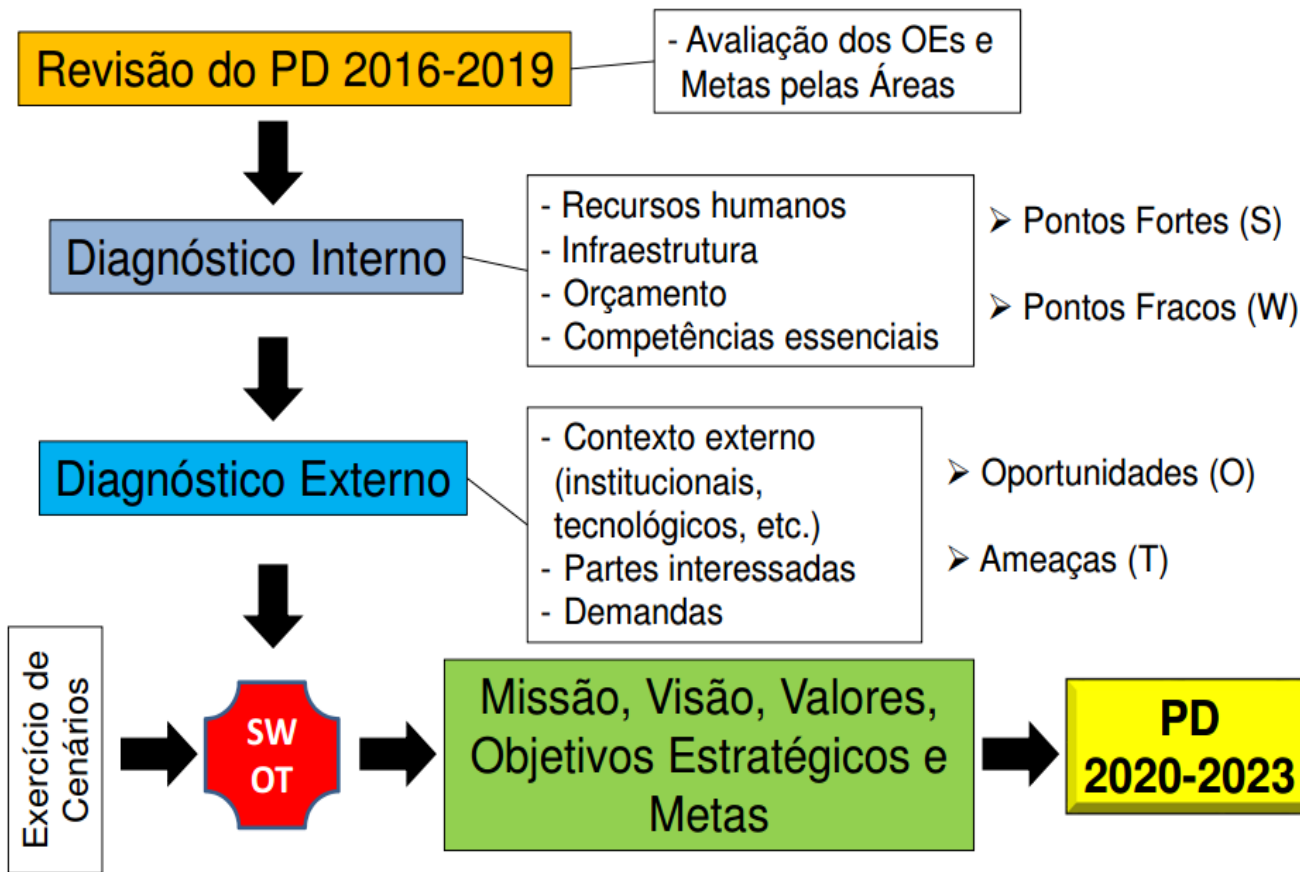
Revisão do PD 2016-2019

- Avaliação dos OEs e Metas pelas Áreas

Diagnóstico Interno

- Recursos humanos
- Infraestrutura
- Orçamento
- Competências essenciais

➢ Pontos Fortes (S)

➢ Pontos Fracos (W)

Diagnóstico Externo

- Contexto externo (institucionais, tecnológicos, etc.)
- Partes interessadas
- Demandas

➢ Oportunidades (O)

➢ Ameaças (T)

Exercício de Cenários

SW OT

Missão, Visão, Valores, Objetivos Estratégicos e Metas

PD 2020-2023